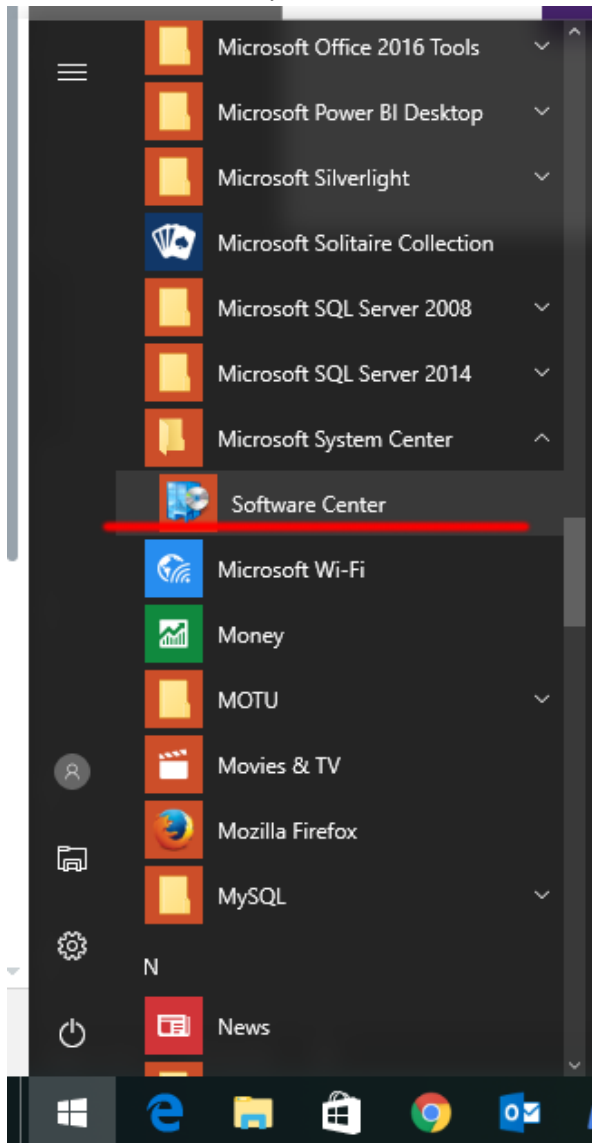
Microsoft Office 2016 Tools
Microsoft Power BI Desktop
Microsoft Silverlight
Microsoft Solitaire Collection
Microsoft SQL Server 2008
Microsoft SQL Server 2014
Microsoft System Center
Software Center
Microsoft Wi-Fi
Money
MOTU
Movies & TV
Mozilla Firefox
MySQL
N
News